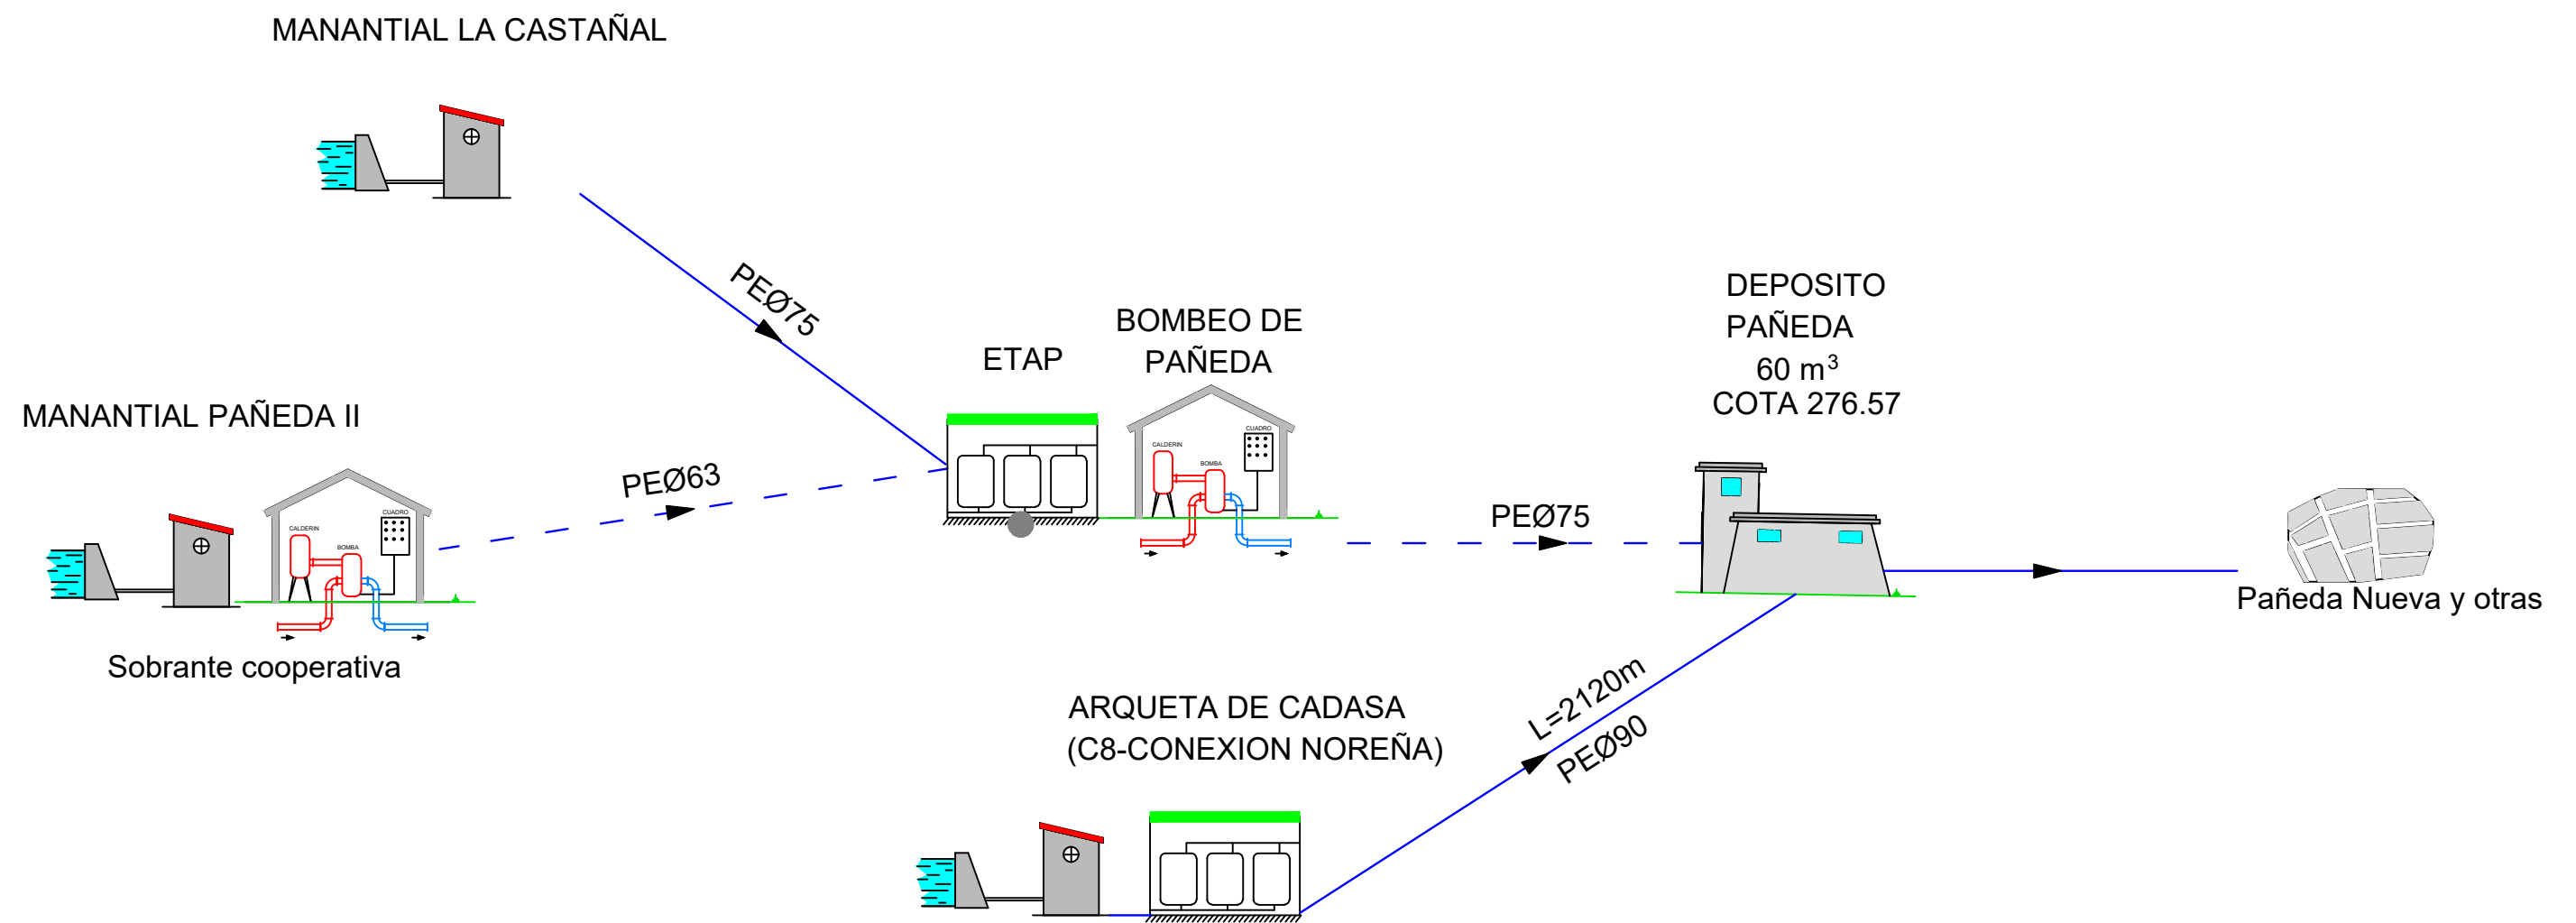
MANANTIAL LA CASTAÑAL

PEØ75

MANANTIAL PAÑEDA II

CALDERIN
BOMBA
CUADRO

PEØ63

Sobrante cooperativa

ETAP

BOMBEO DE PAÑEDA

CALDERIN
BOMBA
CUADRO

PEØ75

DEPOSITO PAÑEDA
60 $m^3$
COTA 276.57

Pañeda Nueva y otras

ARQUETA DE CADASA
(C8-CONEXION NOREÑA)

L=2120m
PEØ90